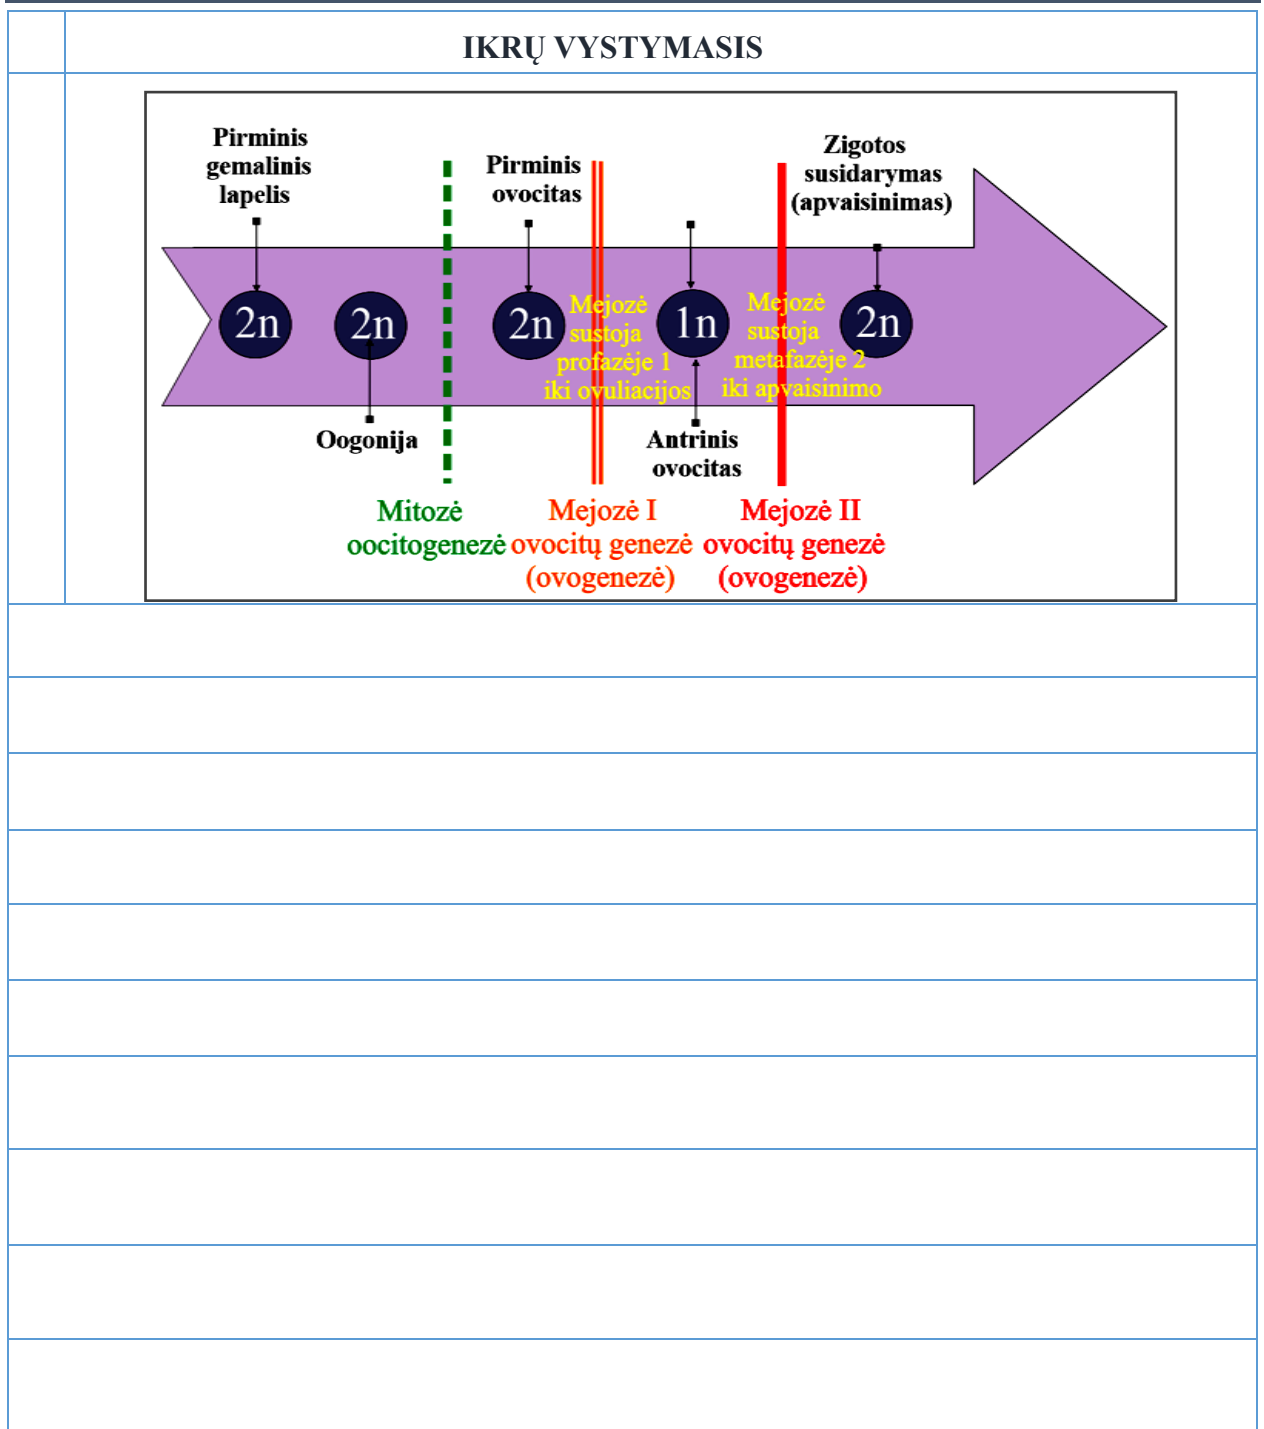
IKRŲ VYSTYMASIS

Pirminis gemalinis lapelis

2n

2n

Oogonija

Pirminis ovocitas

2n

Mejozė sustoja profazėje 1 iki ovuliacijos

1n

Antrinis ovocitas

Mejozė sustoja metafazėje 2 iki apvaisinimo

Zigotos susidarymas (apvaisinimas)

2n

Mitozė oocitogenezė

Mejozė I ovocitų genezė (ovogenezė)

Mejozė II ovocitų genezė (ovogenezė)